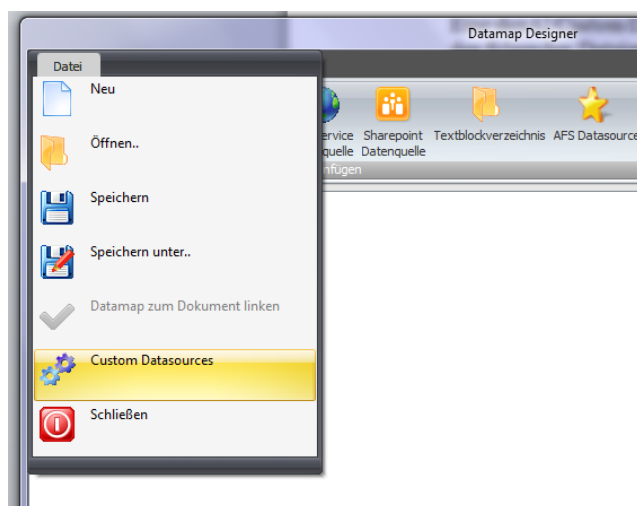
Datamap Designer

Datei

Neu

Öffnen..

Speichern

Speichern unter..

Datamap zum Dokument linken

Custom Datasources

Schließen

ervice quelle

Sharepoint Datenquelle

Textblockverzeichnis

AFS Datasource

nfügen